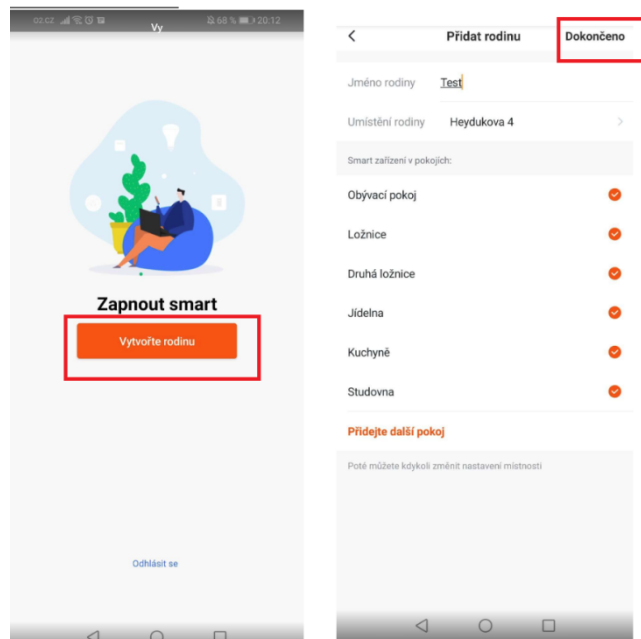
O2.CZ 68 % 20:12
Vy

Zapnout smart

Vytvořte rodinu

Odhlásit se

<
Přidat rodinu
Dokončeno

Jméno rodiny Test

Umístění rodiny Heydukova 4 >

Smart zařízení v pokojích:

Obývací pokoj

Ložnice

Druhá ložnice

Jídelna

Kuchyně

Studovna

Přidejte další pokoj

Poté můžete kdykoli změnit nastavení místnosti